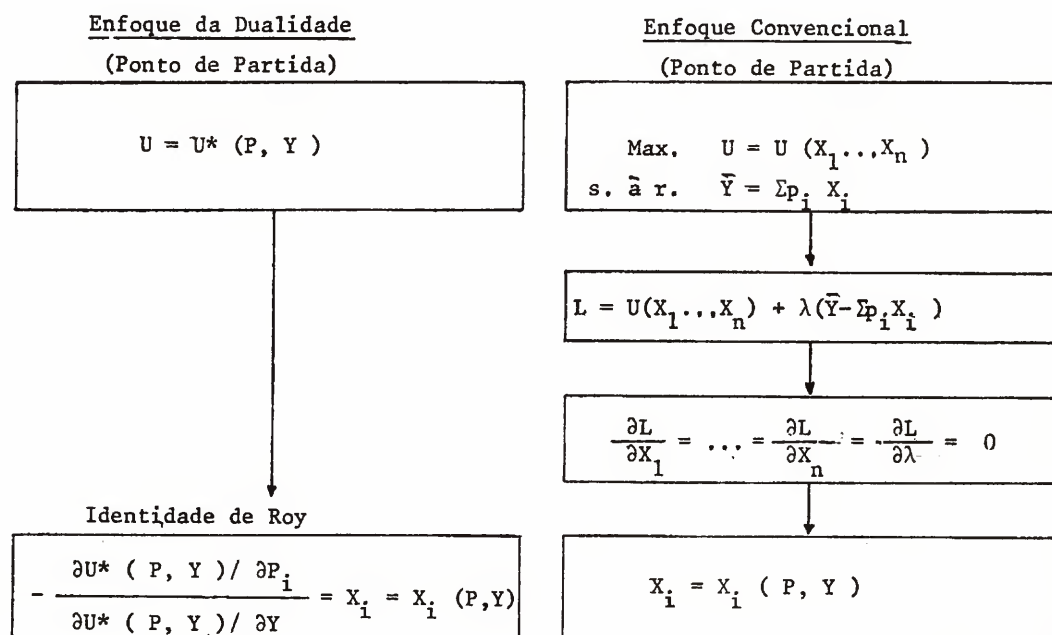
Enfoque da Dualidade

(Ponto de Partida)

$U = U^* (P, Y)$

Identidade de Roy

$-\frac{\partial U^* (P, Y) / \partial P_i}{\partial U^* (P, Y) / \partial Y} = X_i = X_i (P, Y)$

Enfoque Convencional

(Ponto de Partida)

Max. $U = U (X_1 \ldots, X_n)$
s. à r. $\bar{Y} = \Sigma p_i X_i$

$L = U(X_1 \ldots, X_n) + \lambda(\bar{Y} - \Sigma p_i X_i)$

$\frac{\partial L}{\partial X_1} = \ldots = \frac{\partial L}{\partial X_n} = \frac{\partial L}{\partial \lambda} = 0$

$X_i = X_i (P, Y)$